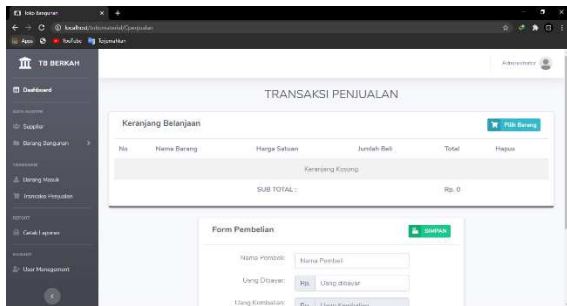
Toko Bangunan

localhost/tokomaterial/Operpenjualan

Apps YouTube Terjemahkan

TB BERKAH

Administrator

Dashboard

DATA MASTER

Supplier

Barang Bangunan

TRANSAKSI

Barang Masuk

Transaksi Penjualan

REPORT

Cetak Laporan

MANAGEMENT

User Management

TRANSAKSI PENJUALAN

Keranjang Belanjaan

Pilih Barang

| No | Nama Barang | Harga Satuan | Jumlah Beli | Total | Hapus |
|---|---|---|---|---|---|
| Keranjang Kosong | | | | | |
| | | SUB TOTAL : | | Rp. 0 | |

Form Pembelian

SIMPAN

Nama Pembeli: Nama Pembeli

Uang Dibayar: Rp. Uang dibayar

Uang Kembalian: Rp. Uang Kembalian